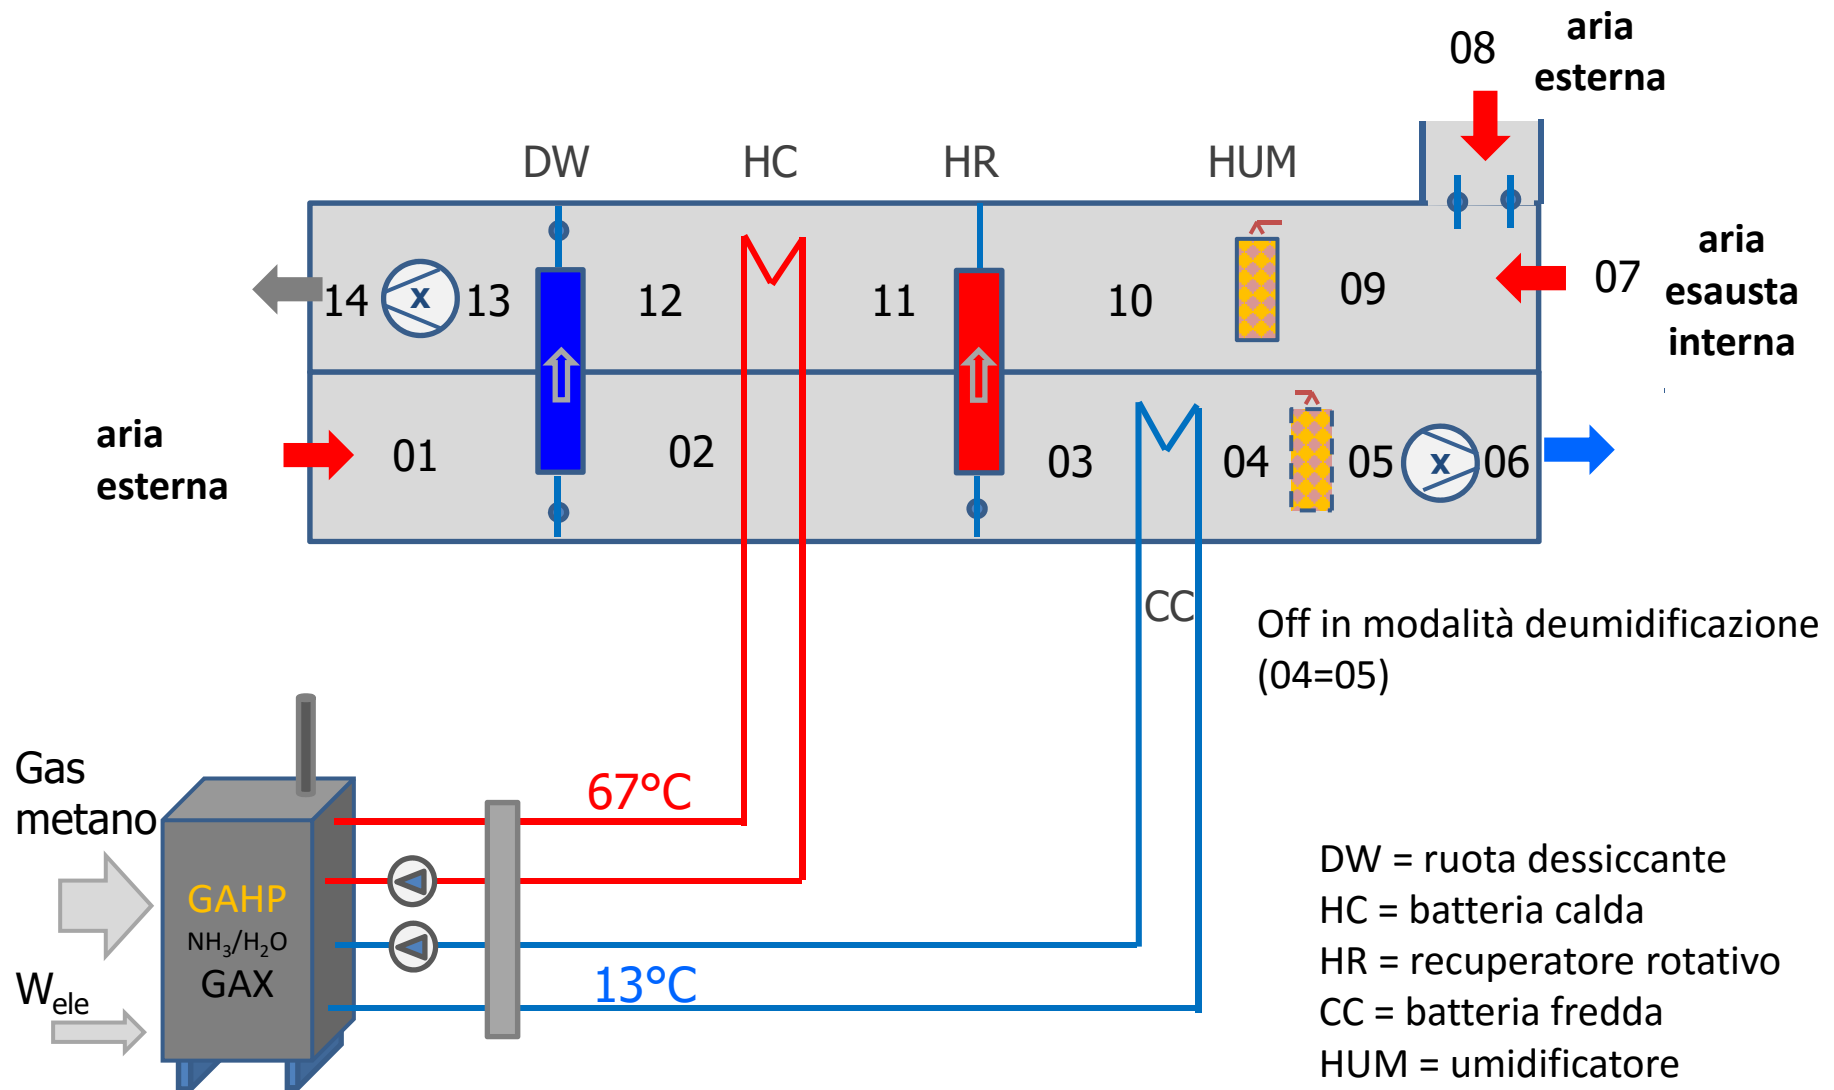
08

aria esterna

DW

HC

HR

HUM

14

13

12

11

10

09

07

aria esausta interna

aria esterna

01

02

03

04

05

06

CC

Off in modalità deumidificazione (04=05)

Gas metano

67°C

GAHP

$NH_3/H_2O$

GAX

$W_{ele}$

13°C

DW = ruota dessiccante
HC = batteria calda
HR = recuperatore rotativo
CC = batteria fredda
HUM = umidificatore